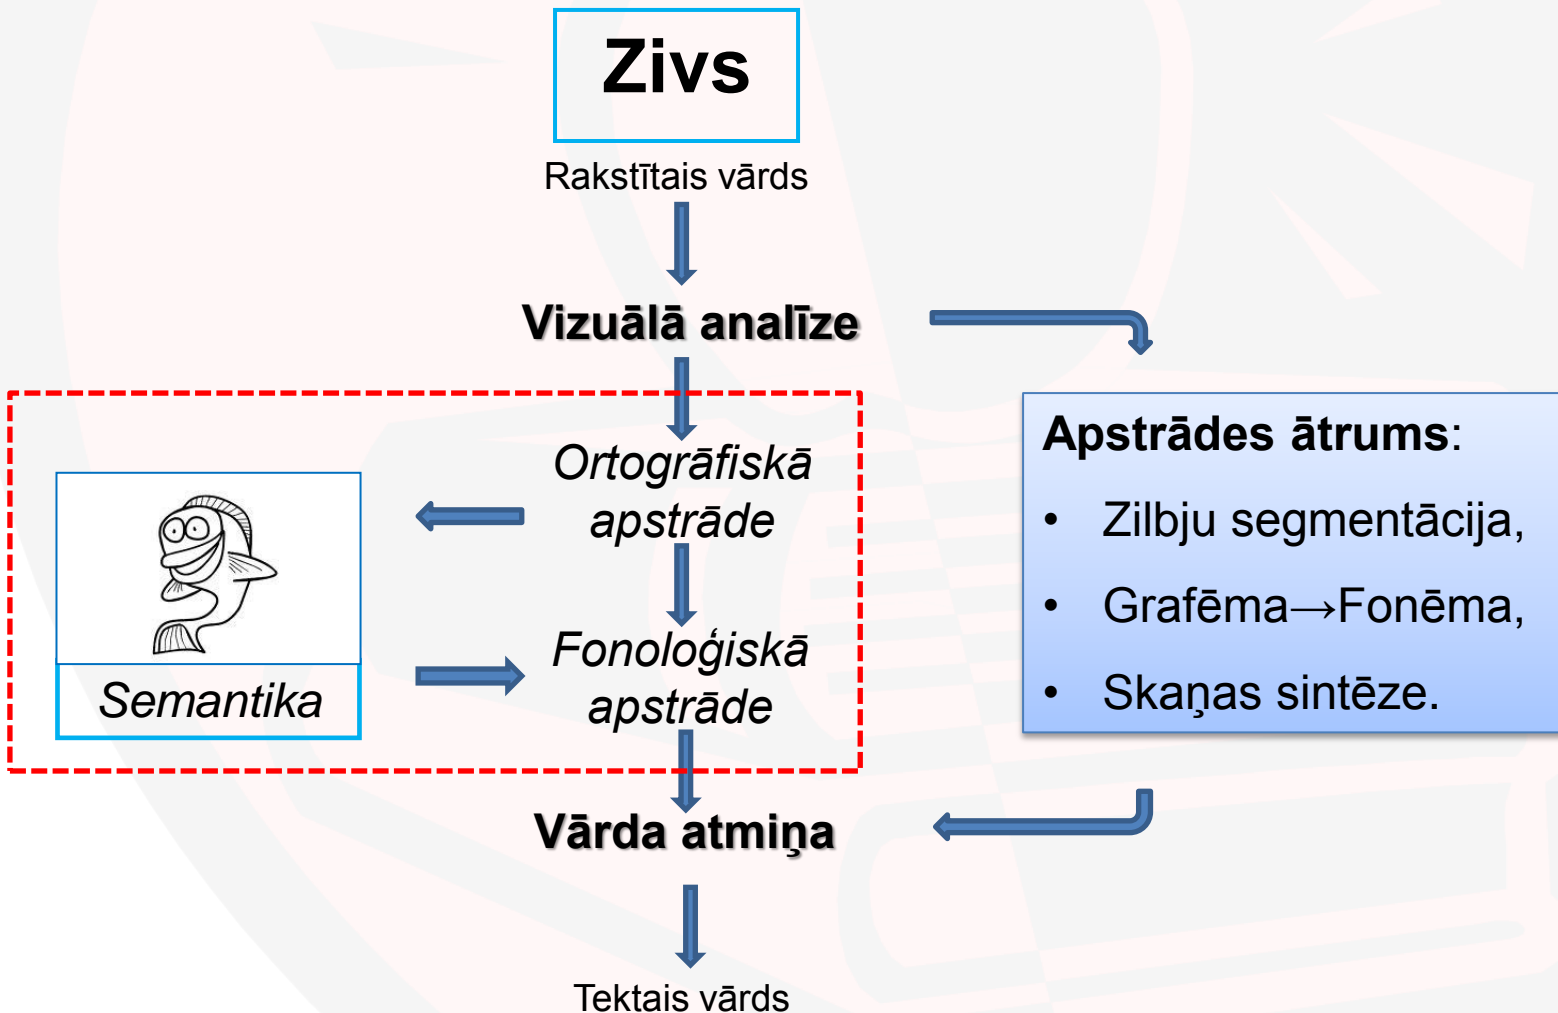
Zivs

Rakstītais vārds

Vizuālā analīze

Ortogrāfiskā apstrāde

Semantika

Fonoloģiskā apstrāde

Apstrādes ātrums:

- Zilbju segmentācija,
- Grafēma→Fonēma,
- Skaņas sintēze.

Vārda atmiņa

Tektais vārds